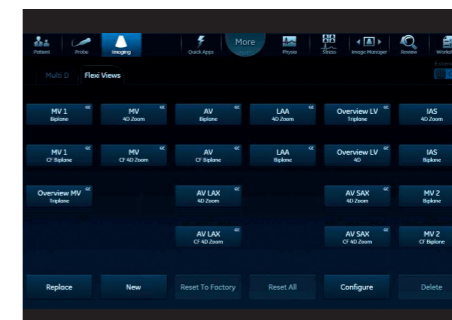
Patient Probe Imaging Quick Apps More Physio Stress Image Manager Review Workf

Multi D Flexi Views

| MV 1 Biplane | MV 4D Zoom | AV Biplane | LAA 4D Zoom | Overview LV Triplane | IAS 4D Zoom |
|---|---|---|---|---|---|
| MV 1 CF Biplane | MV CF 4D Zoom | AV CF Biplane | LAA Biplane | Overview LV 4D | IAS Biplane |
| Overview MV Triplane | | AV LAX 4D Zoom | | AV SAX 4D Zoom | MV 2 Biplane |
| | | AV LAX CF 4D Zoom | | AV SAX CF 4D Zoom | MV 2 CF Biplane |

Replace New Reset To Factory Reset All Configure Delete